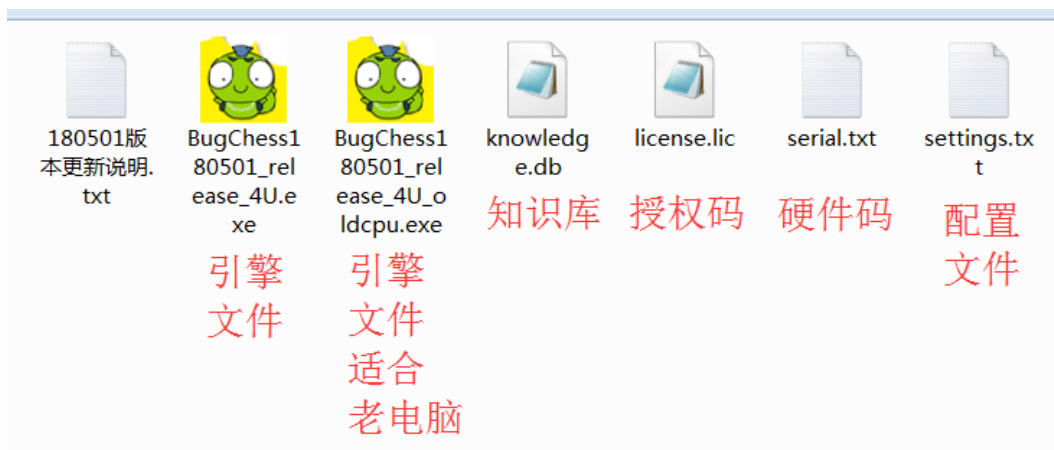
180501版本更新说明.txt

BugChess180501_release_4U.exe

引擎文件

BugChess180501_release_4U_oldcpu.exe

引擎文件适合老电脑

knowledge.db

知识库

license.lic

授权码

serial.txt

硬件码

settings.txt

配置文件